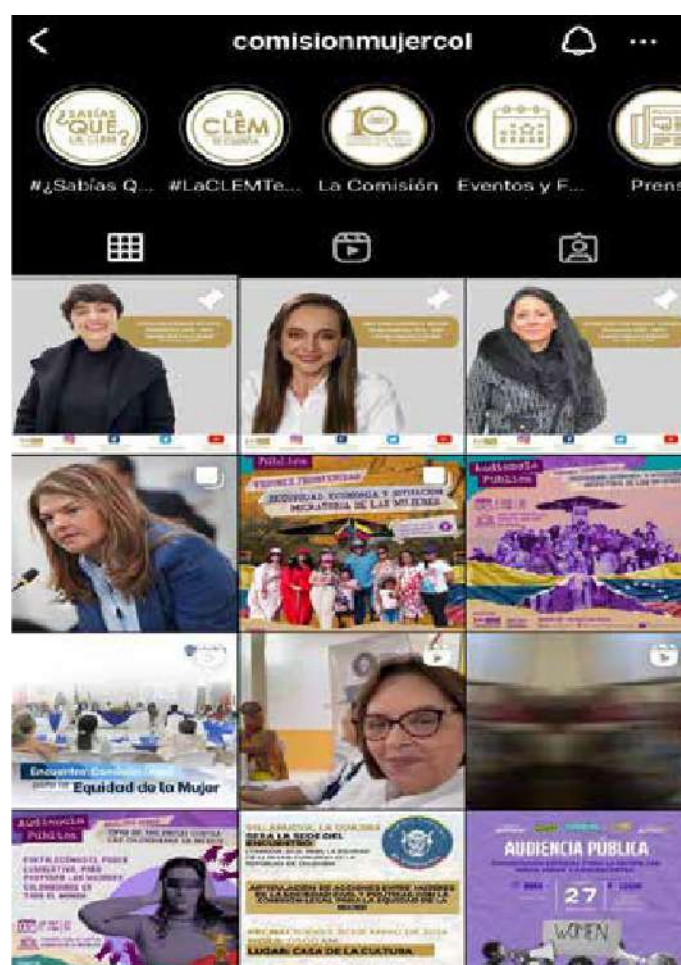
comisionmujercol

¿SABÍAS QUE LA CLEM?

LA CLEM

10

#¿Sabías Q...

#LaCLEMTe...

La Comisión

Eventos y F...

Prens

Audiencia Pública

SEGURIDAD ECONÓMICA Y SITUACIÓN MIGRATORIA DE LAS MUJERES

Audiencia Pública

Encuentro Comisión Legal para la Equidad de la Mujer

Audiencia Pública

FORTALECIMIENTO DEL PODER LEGISLATIVO, PARA POTENCIAR LAS MUJERES COLOMBIANAS EN TODO EL MUNDO

VILLANUEVA, LA GUAJIRA SERÁ LA SEDE DEL ENCUENTRO

LUGAR: CASA DE LA CULTURA

AUDIENCIA PÚBLICA

27

WOMEN